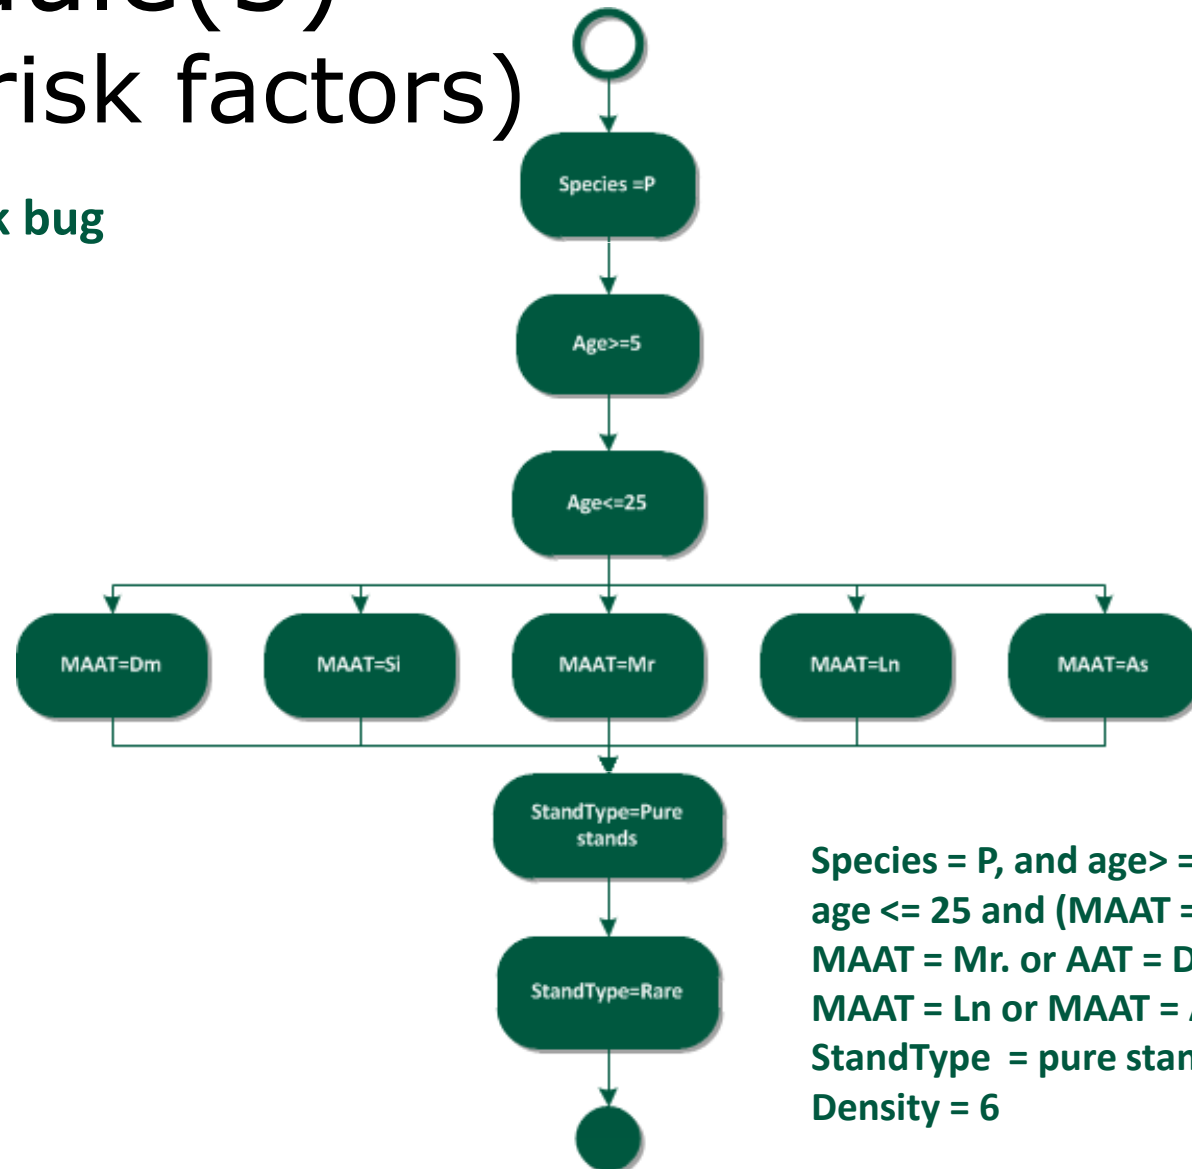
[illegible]ule(5)
risk factors)

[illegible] bug

Species =P

Age>=5

Age<=25

MAAT=Dm

MAAT=Si

MAAT=Mr

MAAT=Ln

MAAT=As

StandType=Pure stands

StandType=Rare

Species = P, and age> =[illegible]
age <= 25 and (MAAT =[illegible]
MAAT = Mr. or AAT = D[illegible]
MAAT = Ln or MAAT = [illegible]
StandType = pure stan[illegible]
Density = 6